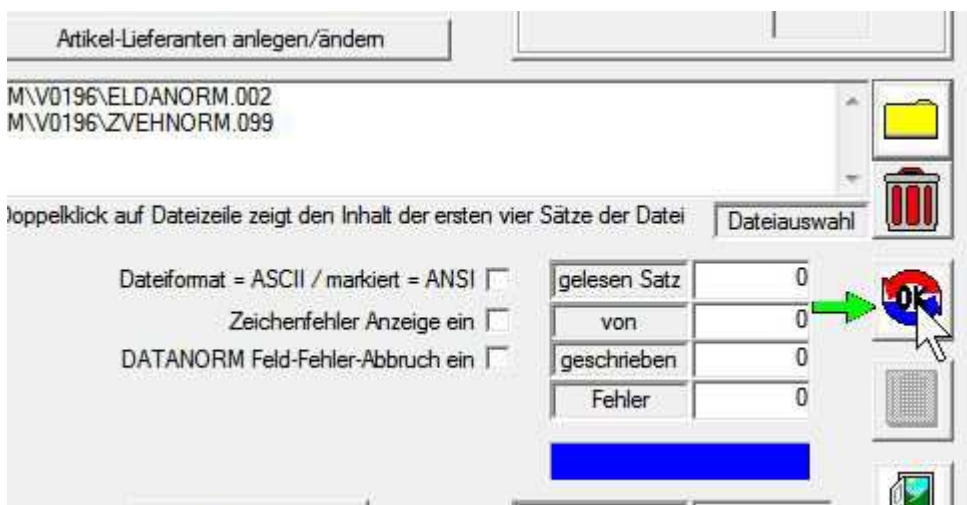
Artikel-Lieferanten anlegen/ändern

M\V0196\ELDANORM.002
M\V0196\ZVEHNORM.099

)oppelklick auf Dateizeile zeigt den Inhalt der ersten vier Sätze der Datei

Dateiauswahl

Dateiformat = ASCII / markiert = ANSI

Zeichenfehler Anzeige ein

DATANORM Feld-Fehler-Abbruch ein

| | |
|---|---|
| gelesen Satz | 0 |
| von | 0 |
| geschrieben | 0 |
| Fehler | 0 |

OK